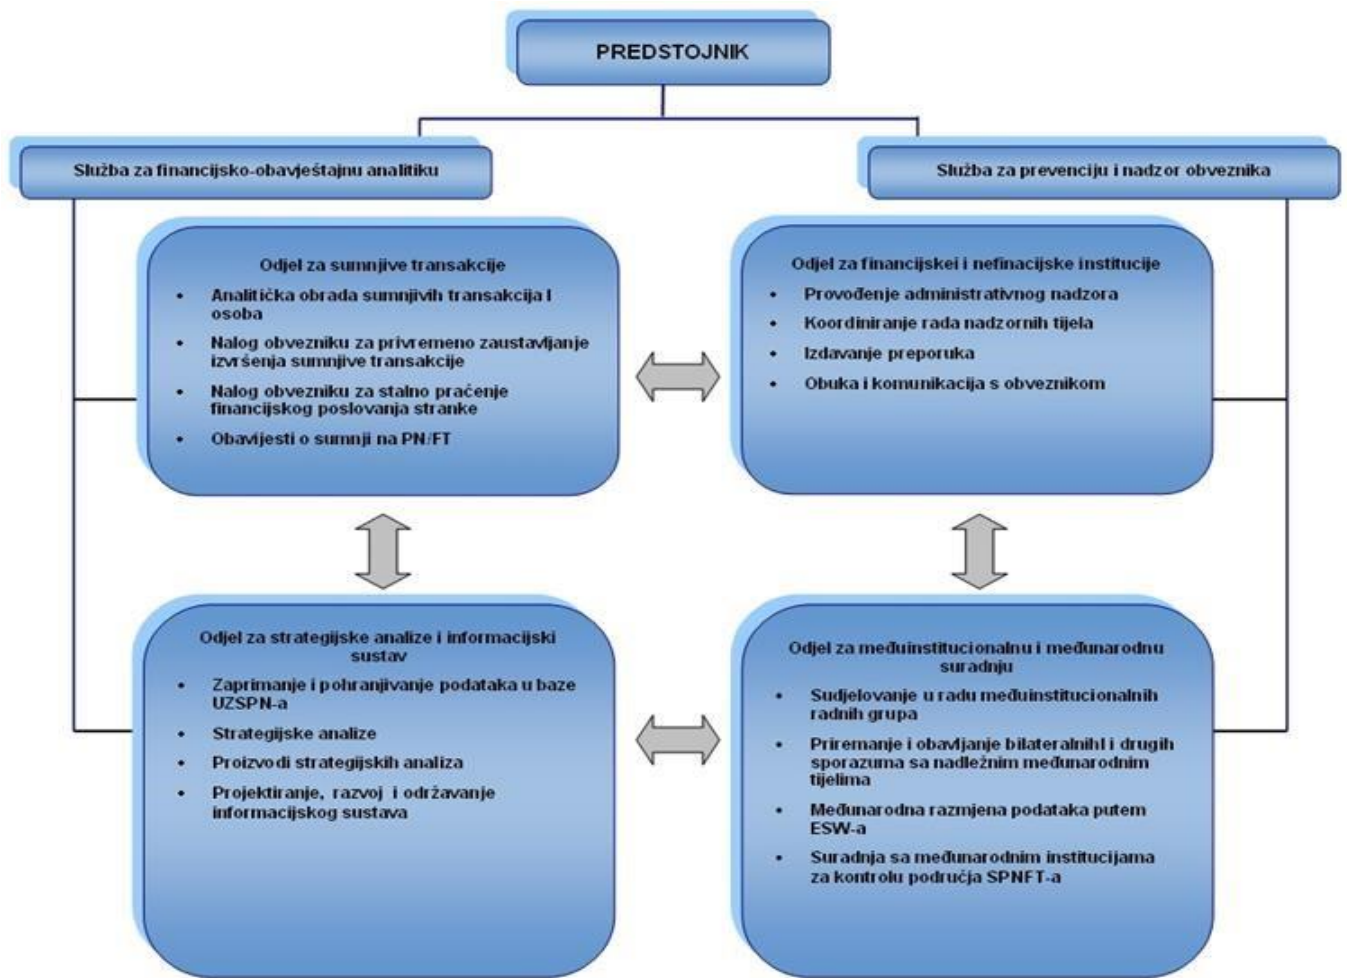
PREDSTOJNIK

Služba za financijsko-obavještajnu analitiku

Služba za prevenciju i nadzor obveznika

Odjel za sumnjive transakcije
- Analitička obrada sumnjivih transakcija i osoba
- Nalog obvezniku za privremeno zaustavljanje izvršenja sumnjive transakcije
- Nalog obvezniku za stalno praćenje financijskog poslovanja stranke
- Obavijesti o sumnji na PN/FT

Odjel za financijskei i nefinacijske institucije
- Provođenje administrativnog nadzora
- Koordiniranje rada nadzornih tijela
- Izdavanje preporuka
- Obuka i komunikacija s obveznikom

Odjel za strategijske analize i informacijski sustav
- Zaprimanje i pohranjivanje podataka u baze UZSPN-a
- Strategijske analize
- Proizvodi strategijskih analiza
- Projektiranje, razvoj i održavanje informacijskog sustava

Odjel za međuinstitucionalnu i međunarodnu suradnju
- Sudjelovanje u radu međuinstitucionalnih radnih grupa
- Priremanje i obavljanje bilateralnihl i drugih sporazuma sa nadležnim međunarodnim tijelima
- Međunarodna razmjena podataka putem ESW-a
- Suradnja sa međunarodnim institucijama za kontrolu područja SPNFT-a